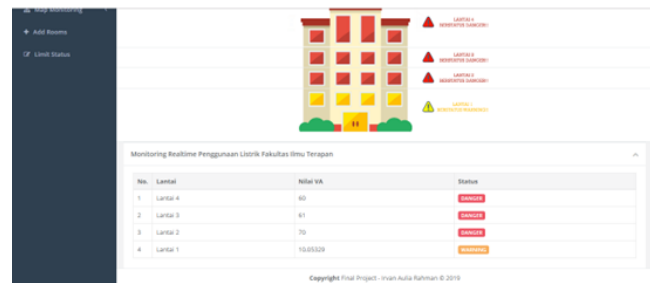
Map Monitoring

Add Rooms

Limit Status

LANTAI 4 BERSTATUS DANGER!

LANTAI 3 BERSTATUS DANGER!

LANTAI 2 BERSTATUS DANGER!

LANTAI 1 BERSTATUS WARNING!

Monitoring Realtime Penggunaan Listrik Fakultas Ilmu Terapan

| No. | Lantai | Nilai VA | Status |
|---|---|---|---|
| 1 | Lantai 4 | 60 | DANGER |
| 2 | Lantai 3 | 61 | DANGER |
| 3 | Lantai 2 | 70 | DANGER |
| 4 | Lantai 1 | 10,05329 | WARNING |

Copyright Final Project - Irvan Aulia Rahman © 2019